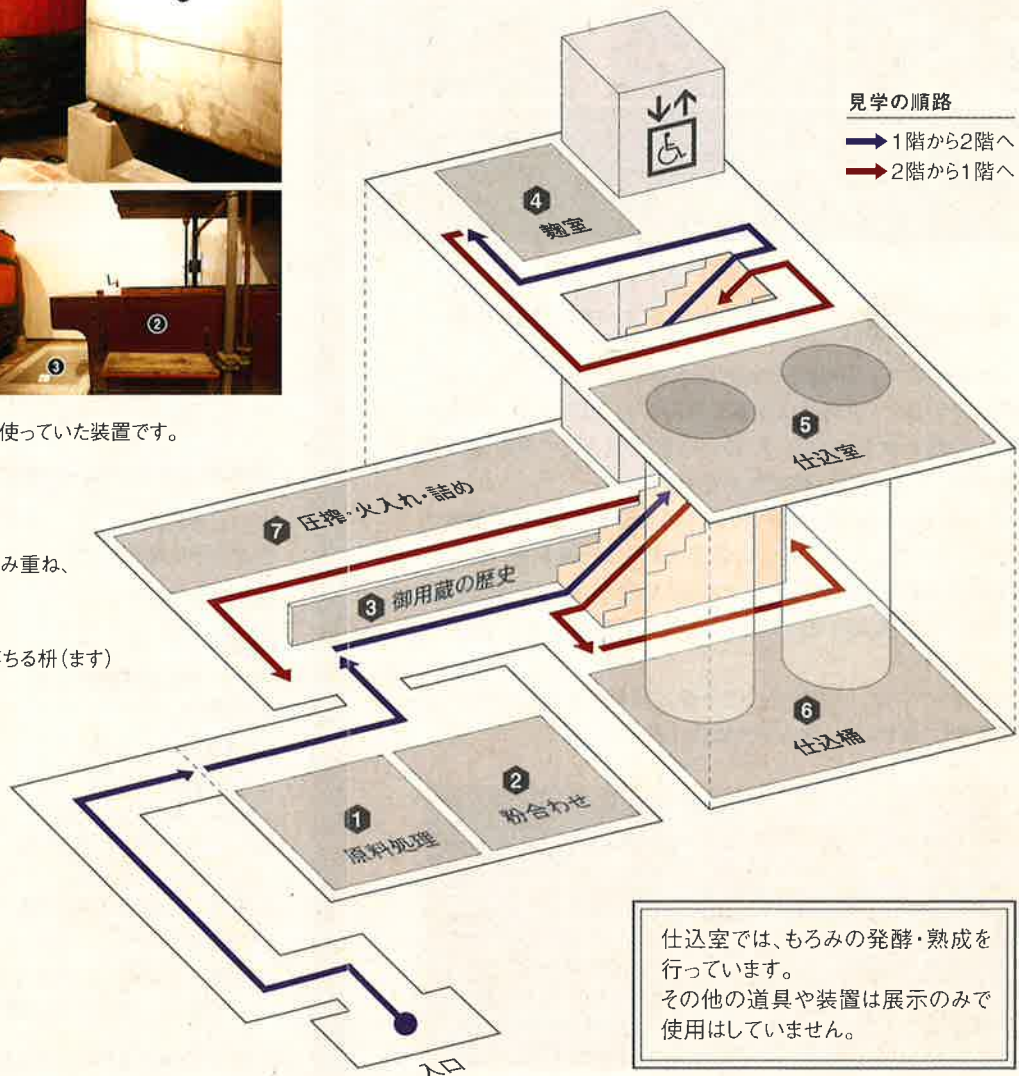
②

③

使っていた装置です。

み重ね、

ちる枡(ます)

見学の順路

1階から2階へ

2階から1階へ

4 麹室

5 仕込室

7 圧搾・火入れ・詰め

3 御用蔵の歴史

6 仕込桶

1 原料処理

2 粉合わせ

入口

仕込室では、もろみの発酵・熟成を行っています。
その他の道具や装置は展示のみで使用はしていません。